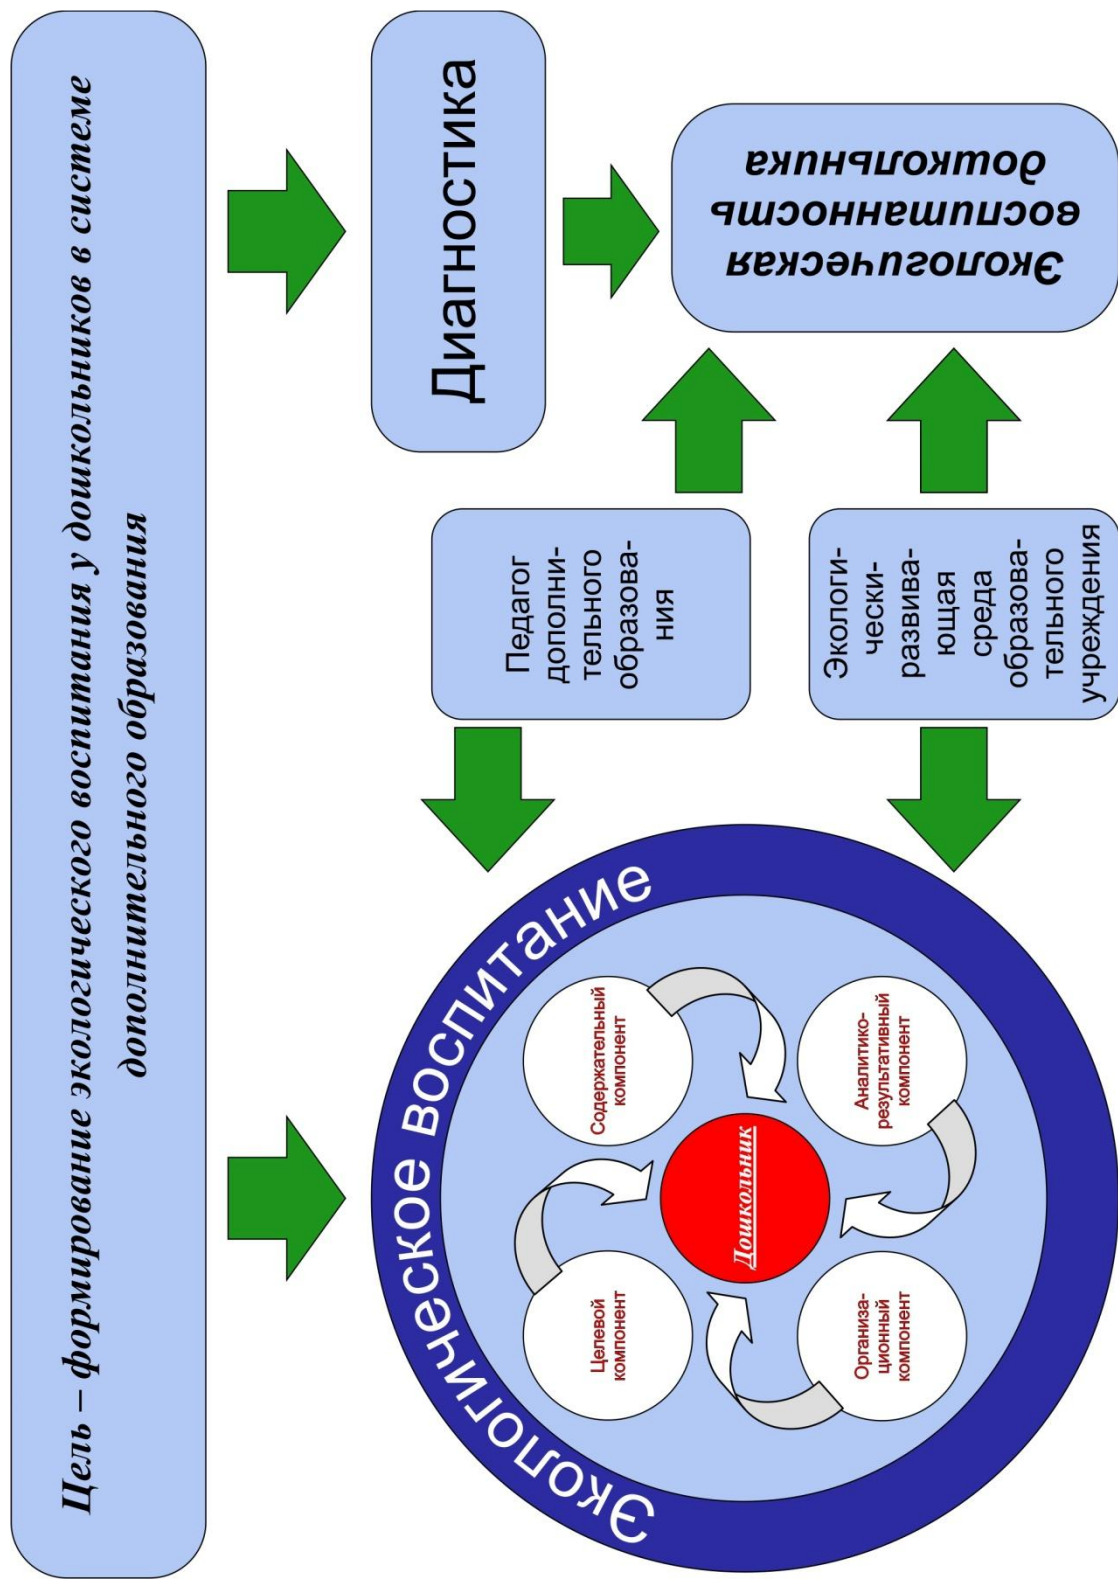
Цель – формирование экологического воспитания у дошкольников в системе дополнительного образования

Диагностика

Экологическая воспитанность дошкольника

Педагог дополнительного образования

Экологически-развивающая среда образовательного учреждения

Экологическое воспитание

Содержательный компонент

Аналитико-результативный компонент

Организационный компонент

Целевой компонент

Дошкольник